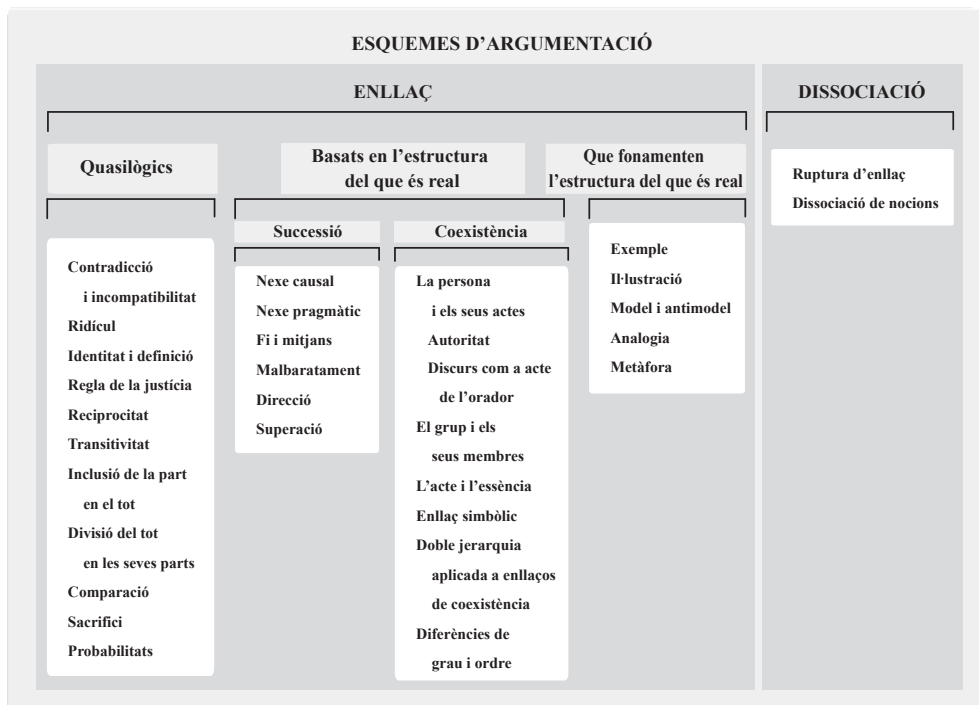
ESQUEMES D'ARGUMENTACIÓ

ENLLAÇ

DISSOCIACIÓ

Quasilògics

Basats en l'estructura del que és real

Que fonamenten l'estructura del que és real

Ruptura d'enllaç
Dissociació de nocions

Successió

Coexistència

Contradicció i incompatibilitat
Ridícul
Identitat i definició
Regla de la justícia
Reciprocitat
Transitivitat
Inclusió de la part en el tot
Divisió del tot en les seves parts
Comparació
Sacrifici
Probabilitats

Nexe causal
Nexe pragmàtic
Fi i mitjans
Malbaratament
Direcció
Superació

La persona i els seus actes
Autoritat
Discurs com a acte de l'orador
El grup i els seus membres
L'acte i l'essència
Enllaç simbòlic
Doble jerarquia aplicada a enllaços de coexistència
Diferències de grau i ordre

Exemple
Il·lustració
Model i antimodel
Analogia
Metàfora